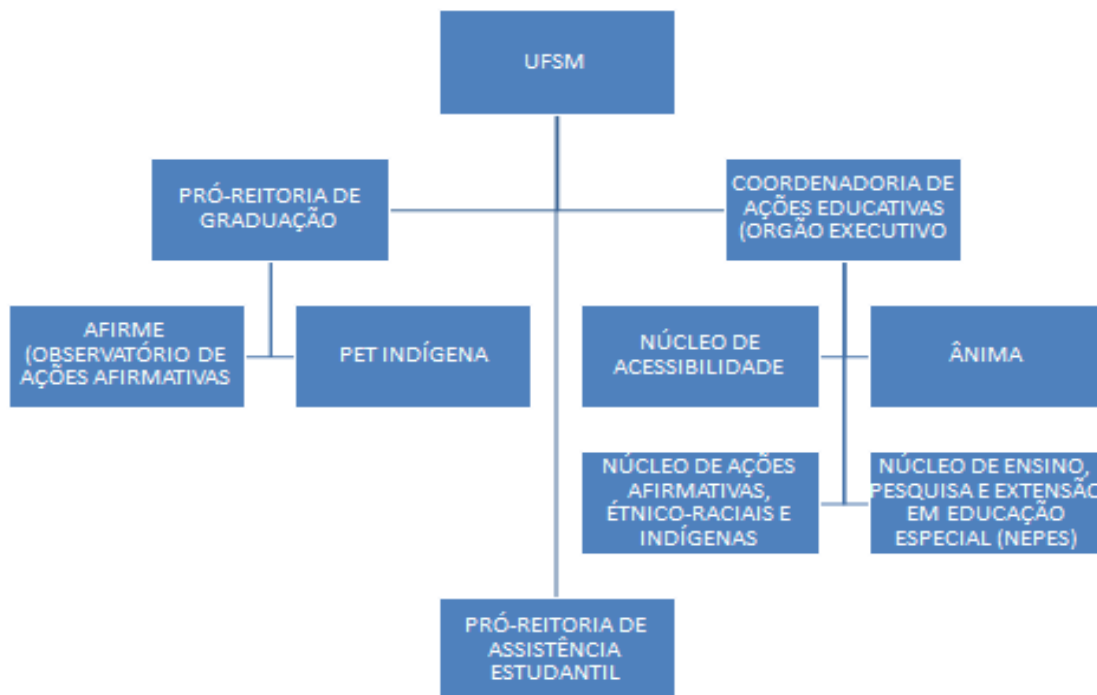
UFSM

PRÓ-REITORIA DE GRADUAÇÃO

COORDENADORIA DE AÇÕES EDUCATIVAS (ORGÃO EXECUTIVO

AFIRME (OBSERVATÓRIO DE AÇÕES AFIRMATIVAS

PET INDÍGENA

NÚCLEO DE ACESSIBILIDADE

ÂNIMA

NÚCLEO DE AÇÕES AFIRMATIVAS, ÉTNICO-RACIAIS E INDÍGENAS

NÚCLEO DE ENSINO, PESQUISA E EXTENSÃO EM EDUCAÇÃO ESPECIAL (NEPES)

PRÓ-REITORIA DE ASSISTÊNCIA ESTUDANTIL